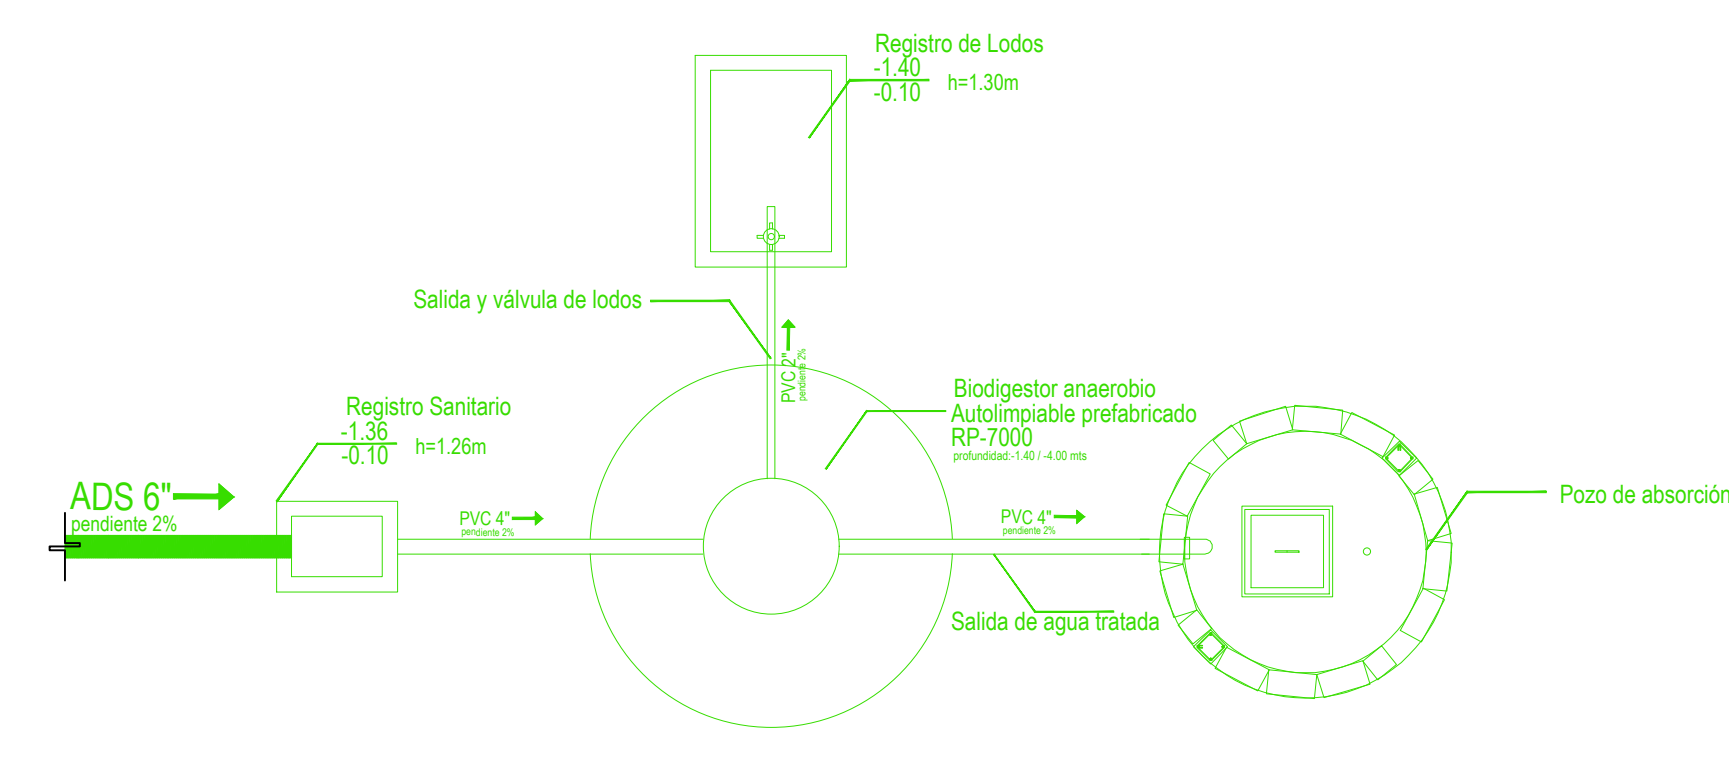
Registro de Lodos
-1.40
-0.10
h=1.30m

Salida y válvula de lodos

PVC 2"
pendiente 2%

Biodigestor anaerobio
Autolimpiable prefabricado
RP-7000
profundidad:-1.40 / -4.00 mts

Registro Sanitario
-1.36
-0.10
h=1.26m

ADS 6"
pendiente 2%

PVC 4"
pendiente 2%

PVC 4"
pendiente 2%

Pozo de absorción

Salida de agua tratada